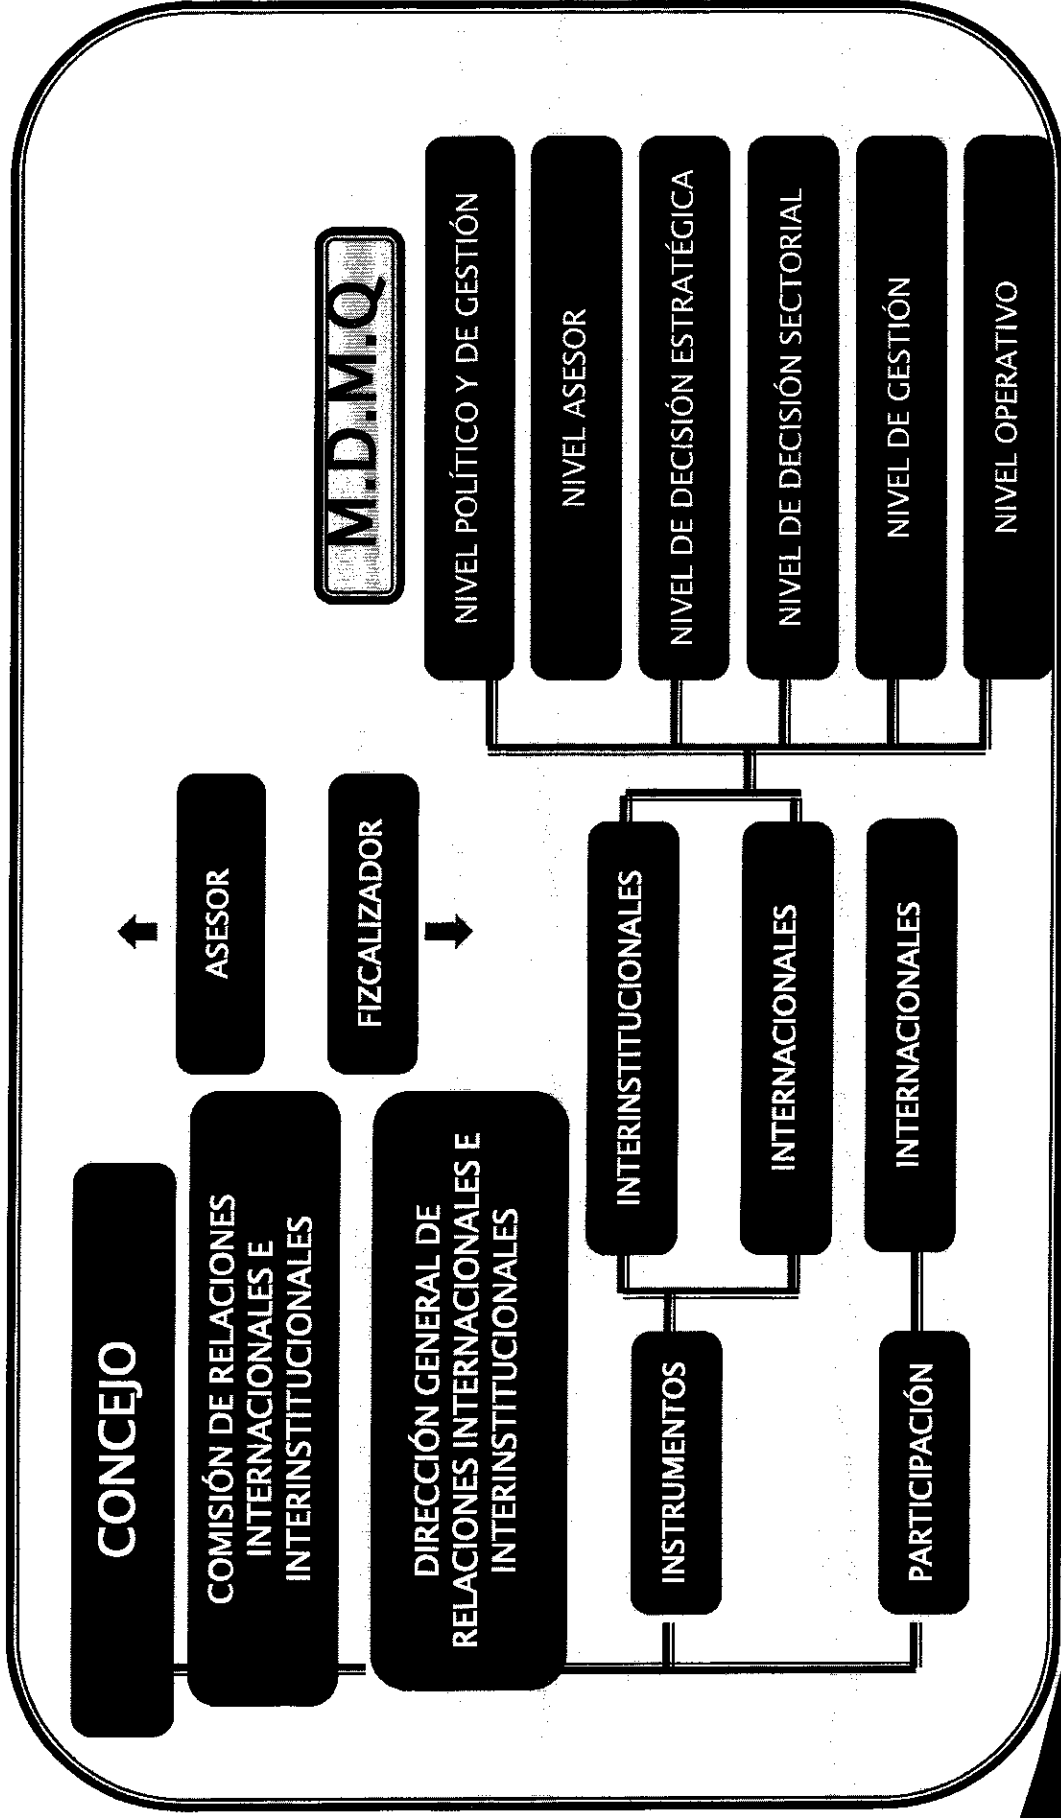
CONCEJO

COMISIÓN DE RELACIONES INTERNACIONALES E INTERINSTITUCIONALES

ASESOR

DIRECCIÓN GENERAL DE RELACIONES INTERNACIONALES E INTERINSTITUCIONALES

FIZCALIZADOR

INSTRUMENTOS

INTERINSTITUCIONALES

INTERNACIONALES

PARTICIPACIÓN

INTERNACIONALES

M.D.M.Q

NIVEL POLÍTICO Y DE GESTIÓN

NIVEL ASESOR

NIVEL DE DECISIÓN ESTRATÉGICA

NIVEL DE DECISIÓN SECTORIAL

NIVEL DE GESTIÓN

NIVEL OPERATIVO